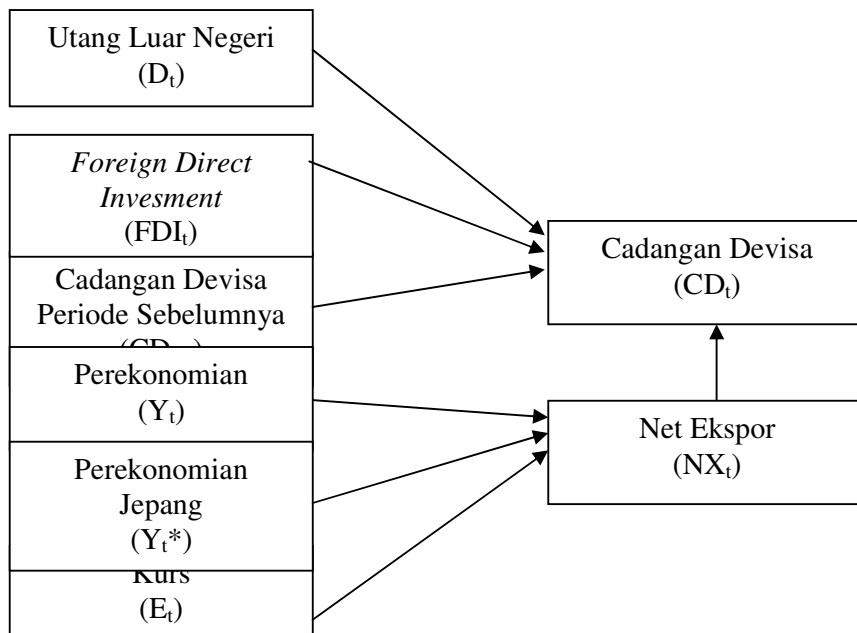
Utang Luar Negeri
($D_t$)

*Foreign Direct Invesment*
($FDI_t$)

Cadangan Devisa Periode Sebelumnya
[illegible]

Perekonomian
($Y_t$)

Perekonomian Jepang
($Y_t$*)

Kurs
($E_t$)

Cadangan Devisa
($CD_t$)

Net Ekspor
($NX_t$)